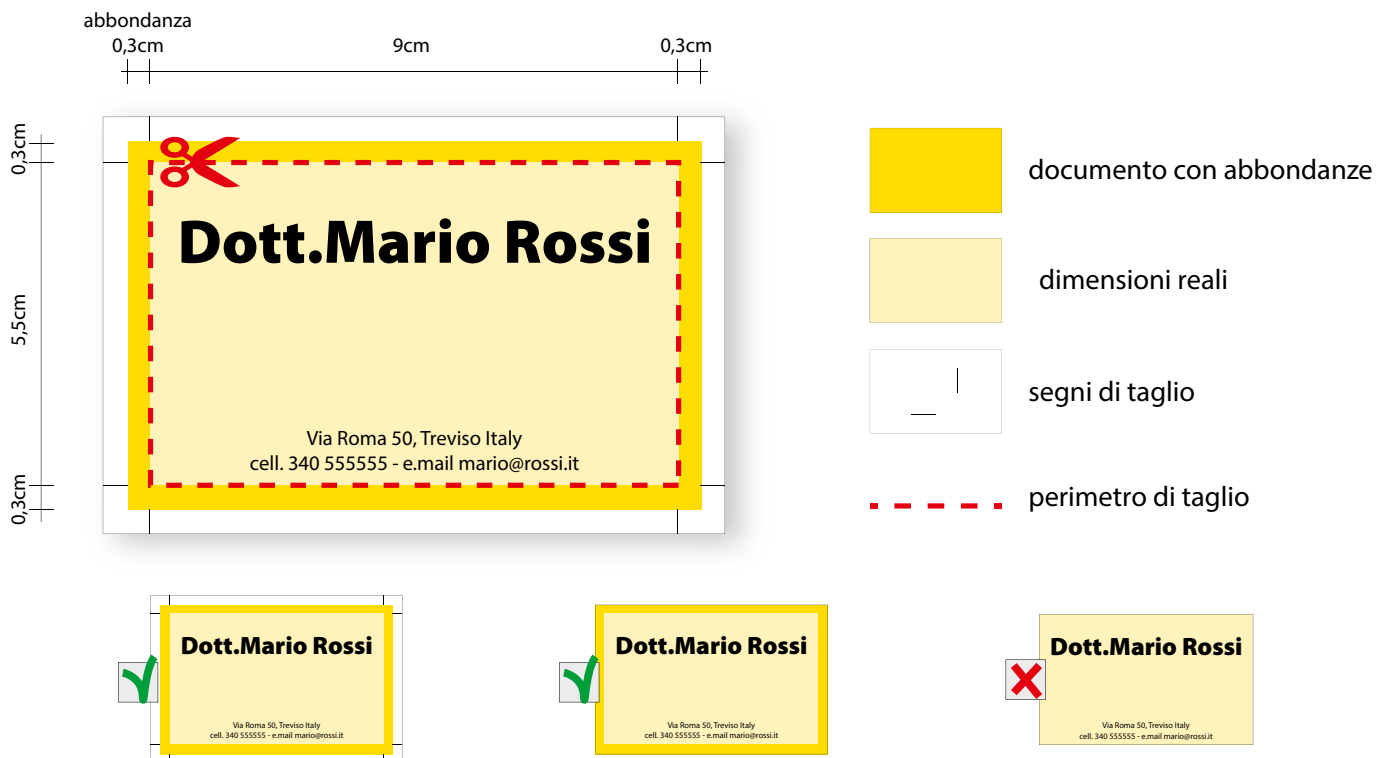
abbondanza
0,3cm 9cm 0,3cm

0,3cm
5,5cm
0,3cm

Dott.Mario Rossi

Via Roma 50, Treviso Italy
cell. 340 555555 - e.mail mario@rossi.it

documento con abbondanze

dimensioni reali

segni di taglio

perimetro di taglio

Dott.Mario Rossi
Via Roma 50, Treviso Italy
cell. 340 555555 - e.mail mario@rossi.it

Dott.Mario Rossi
Via Roma 50, Treviso Italy
cell. 340 555555 - e.mail mario@rossi.it

Dott.Mario Rossi
Via Roma 50, Treviso Italy
cell. 340 555555 - e.mail mario@rossi.it